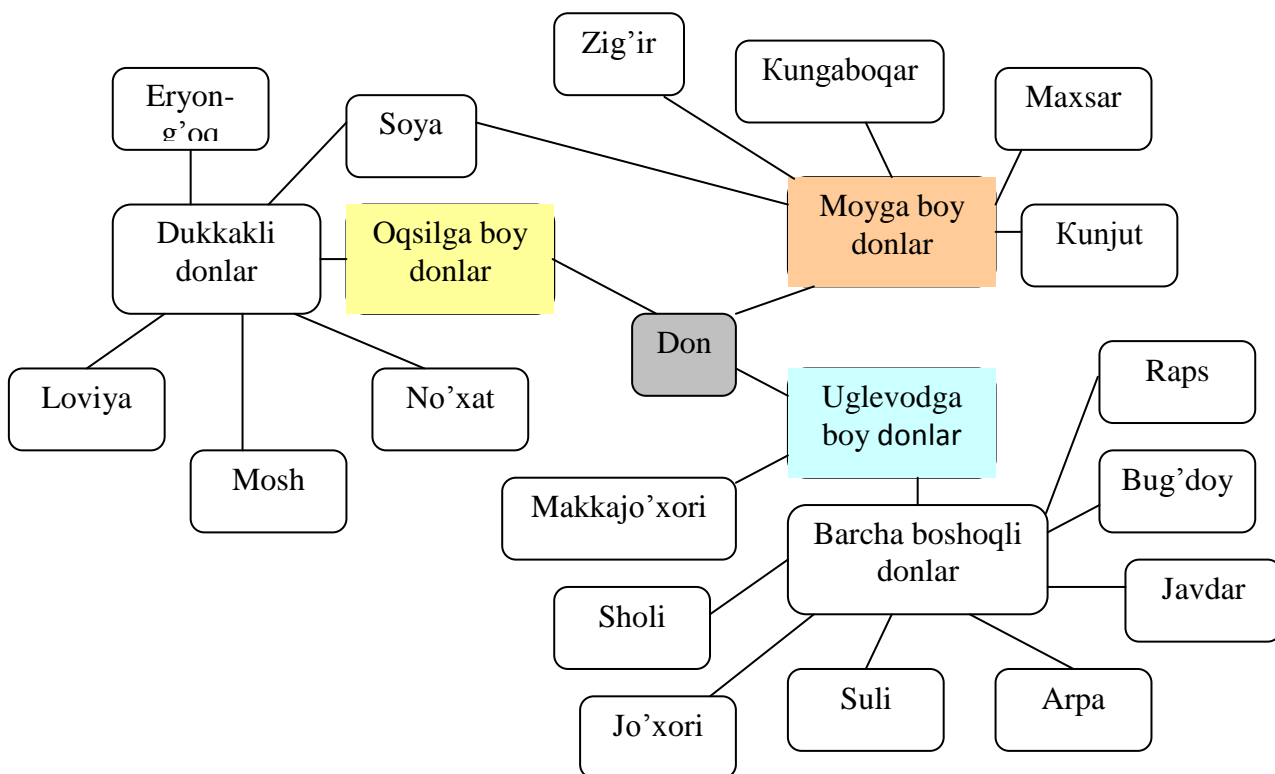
Zig’ir

Кungaboqar

Maxsar

Eryon-g’oq

Soya

Moyga boy donlar

Кunjut

Dukkakli donlar

Oqsilga boy donlar

Don

Raps

Loviya

No’xat

Uglevodga boy donlar

Mosh

Bug’doy

Makkajo’xori

Barcha boshoqli donlar

Javdar

Sholi

Suli

Arpa

Jo’xori